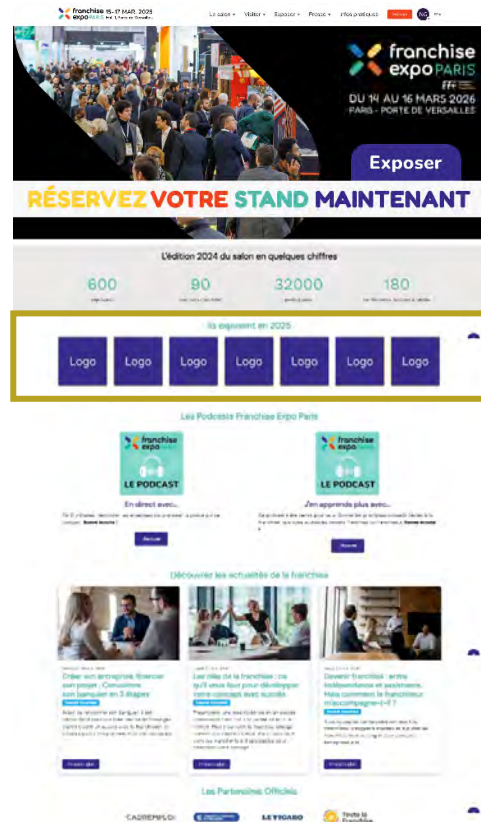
franchise expo PARIS 15-17 MAR. 2025

Le salon ▾ Visiter ▾ Exposer ▾ Presse ▾ Infos pratiques

franchise expo PARIS

DU 14 AU 16 MARS 2026
PARIS - PORTE DE VERSAILLES

Exposer

RÉSERVEZ VOTRE STAND MAINTENANT

L'édition 2024 du salon en quelques chiffres

600 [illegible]

90 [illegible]

32000 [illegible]

180 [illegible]

Ils exposent en 2025

Logo Logo Logo Logo Logo Logo Logo

Les Podcasts Franchise Expo Paris

franchise expo
LE PODCAST

En direct avec...

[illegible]

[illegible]

franchise expo
LE PODCAST

J'en apprends plus avec...

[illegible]

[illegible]

Découvrez les actualités de la franchise

Créer son entreprise, financer son projet : Convaincre son banquier en 3 étapes

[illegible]

Les clés de la franchise : ce qu'il vous faut pour développer votre concept avec succès

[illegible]

Devenir franchisé : entre indépendance et partenariat. Mais comment le franchiseur m'accompagne-t-il ?

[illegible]

Lire plus

Lire plus

Lire plus

Les Partenaires Officiels

CADREMPLOI LE FIGARO Toute la Franchise